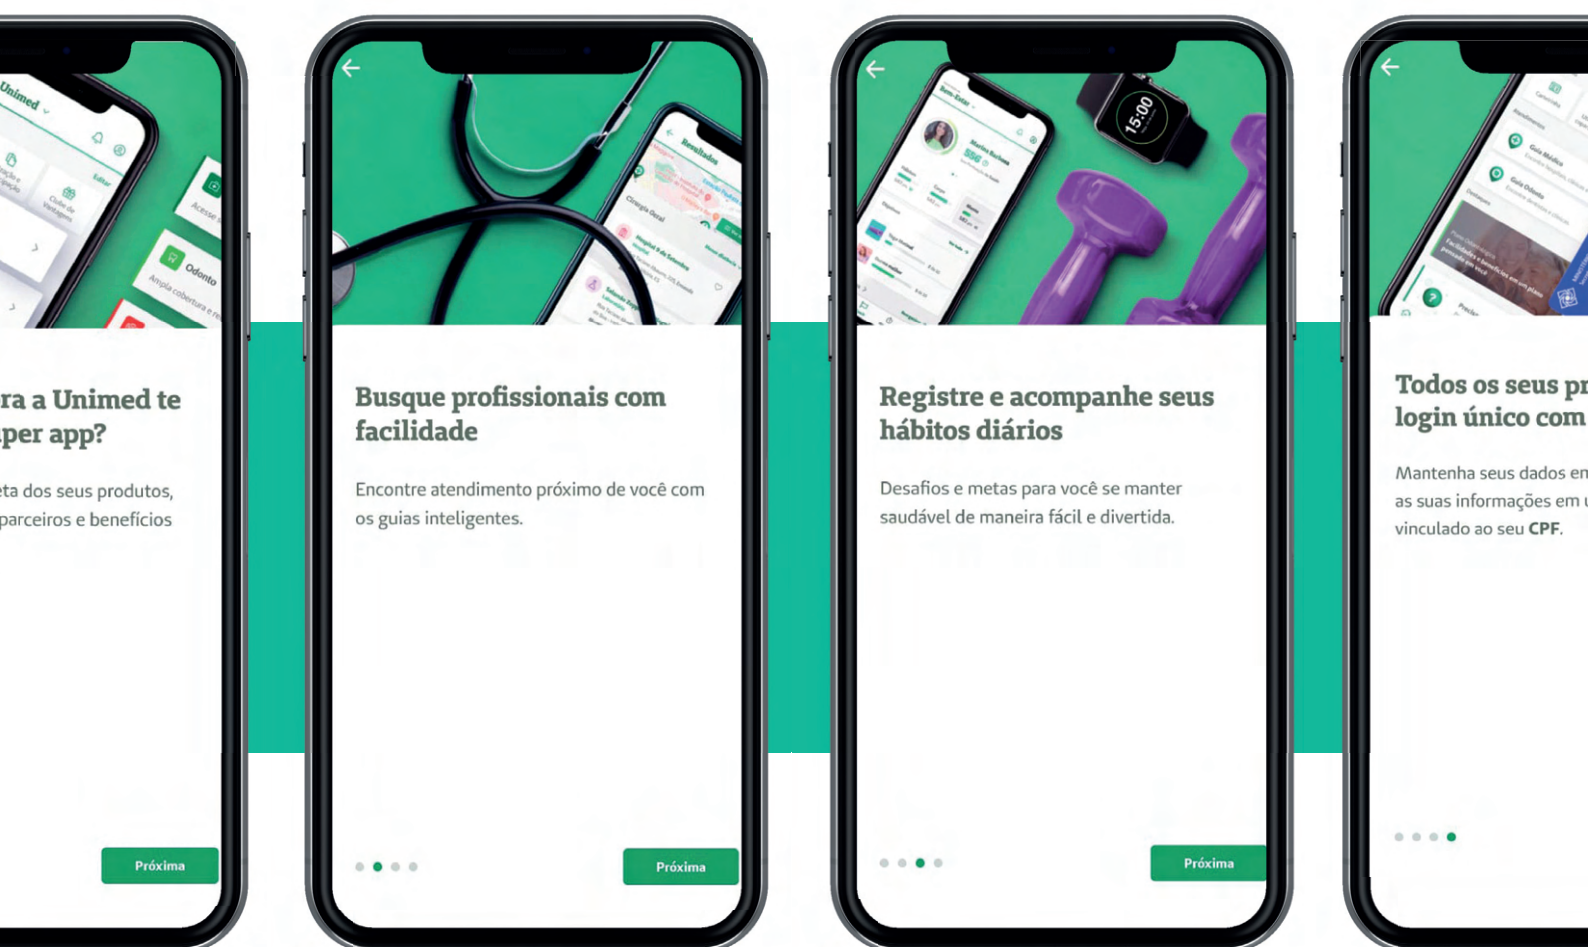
Unimed

Acesse

Odonto

Ampla cobertura e re

ra a Unimed te
per app?

eta dos seus produtos,
parceiros e benefícios

Próxima

Resultados

Busque profissionais com facilidade

Encontre atendimento próximo de você com os guias inteligentes.

Próxima

15:00

Registre e acompanhe seus hábitos diários

Desafios e metas para você se manter saudável de maneira fácil e divertida.

Próxima

Todos os seus pr
login único com

Mantenha seus dados en
as suas informações em u
vinculado ao seu **CPF**.